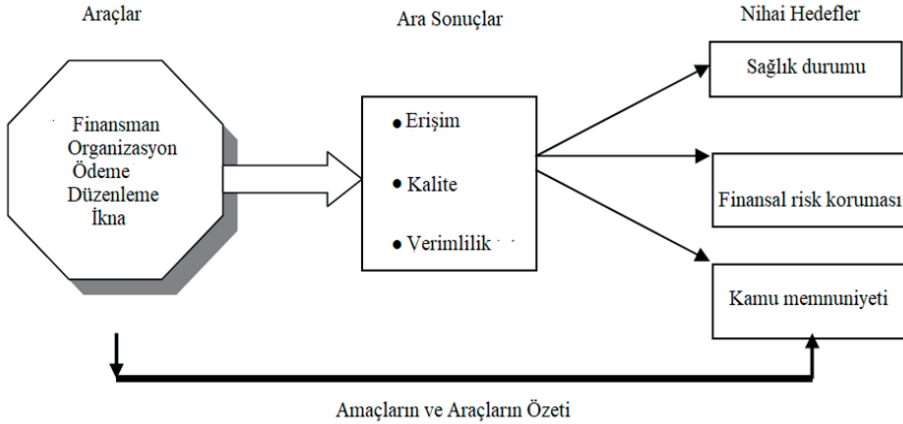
Araçlar

Finansman
Organizasyon
Ödeme
Düzenleme
İkna

Ara Sonuçlar

• Erişim
• Kalite
• Verimlilik

Nihai Hedefler

Sağlık durumu

Finansal risk koruması

Kamu memnuniyeti

Amaçların ve Araçların Özeti